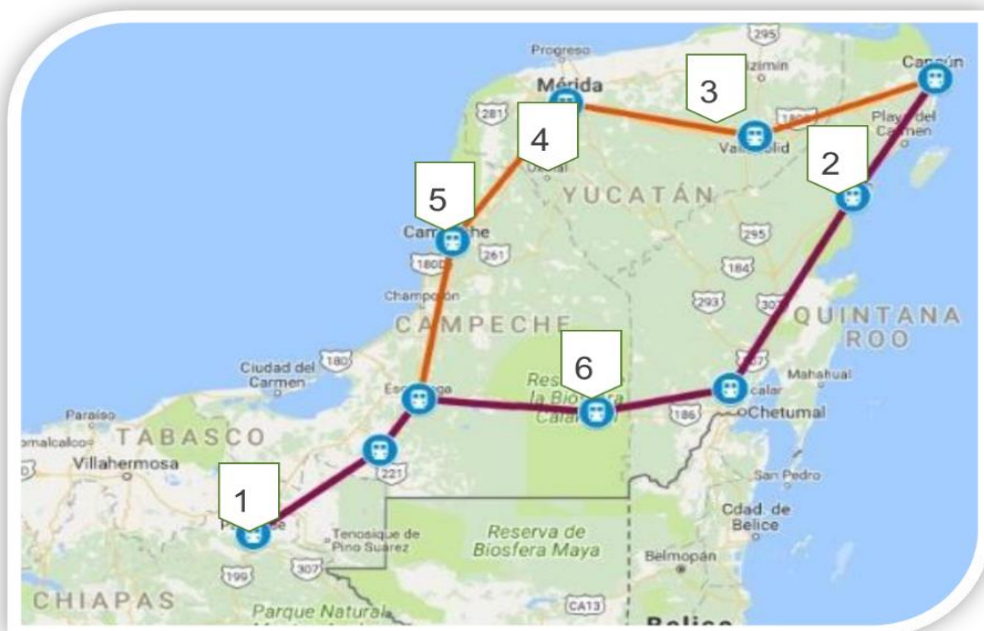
295
Progreso
Mérida
Tizimín
Cancún
3
281
180
Playa del Carmen
4
Valladolid
2
Uman
YUCATÁN
5
Campeche
295
180D
261
184
Champotón
293
307
CAMPECHE
QUINTANA ROO
Ciudad del Carmen
180
307
Mahahual
6
Reserva de la Biosfera Calakmul
Bacalar
Escárcega
186
Chetumal
Paraíso
Comalcalco
TABASCO
Villahermosa
221
San Pedro
1
Cdad. de Belice
Palenque
Tenosique de Pino Suárez
Reserva de Biosfera Maya
Belmopan
199
307
CHIAPAS
Parque Natural
CA13
Belice